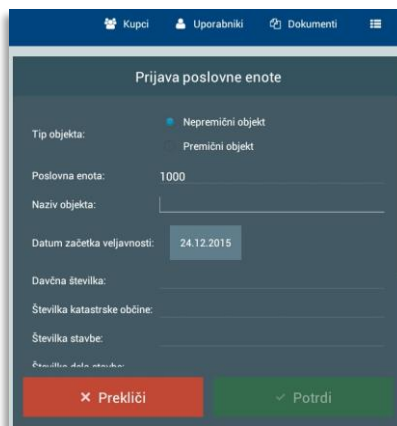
Kupci Uporabniki Dokumenti

Prijava poslovne enote

Tip objekta:
Nepremični objekt
Premični objekt

Poslovna enota: 1000

Naziv objekta:

Datum začetka veljavnosti: 24.12.2015

Davčna številka:

Številka katastrske občine:

Številka stavbe:

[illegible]

× Prekliči

✓ Potrdi